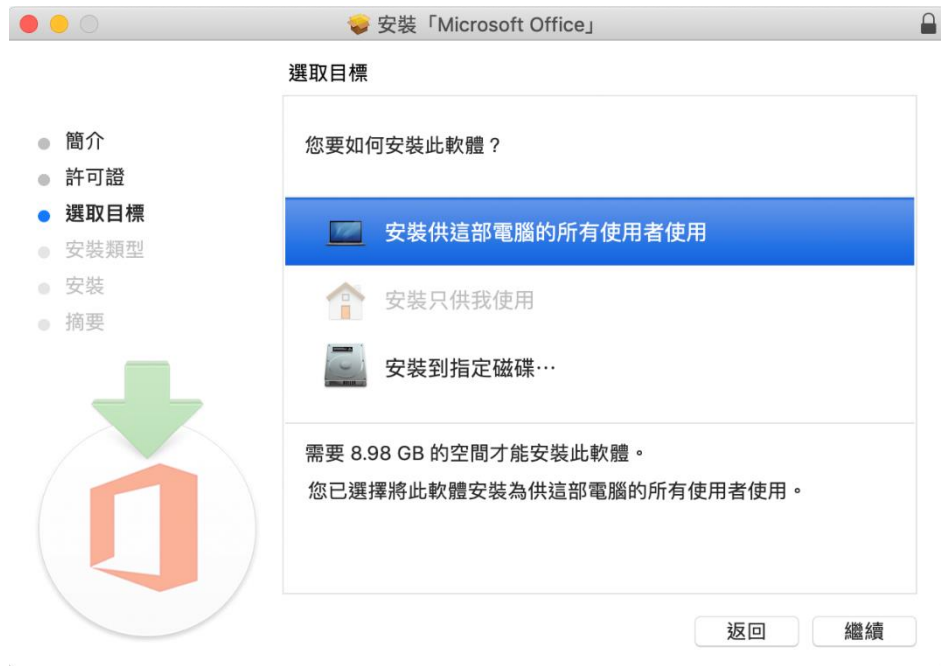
安裝「Microsoft Office」

選取目標

簡介
許可證
選取目標
安裝類型
安裝
摘要

您要如何安裝此軟體？

安裝供這部電腦的所有使用者使用

安裝只供我使用

安裝到指定磁碟⋯

需要 8.98 GB 的空間才能安裝此軟體。

您已選擇將此軟體安裝為供這部電腦的所有使用者使用。

返回
繼續